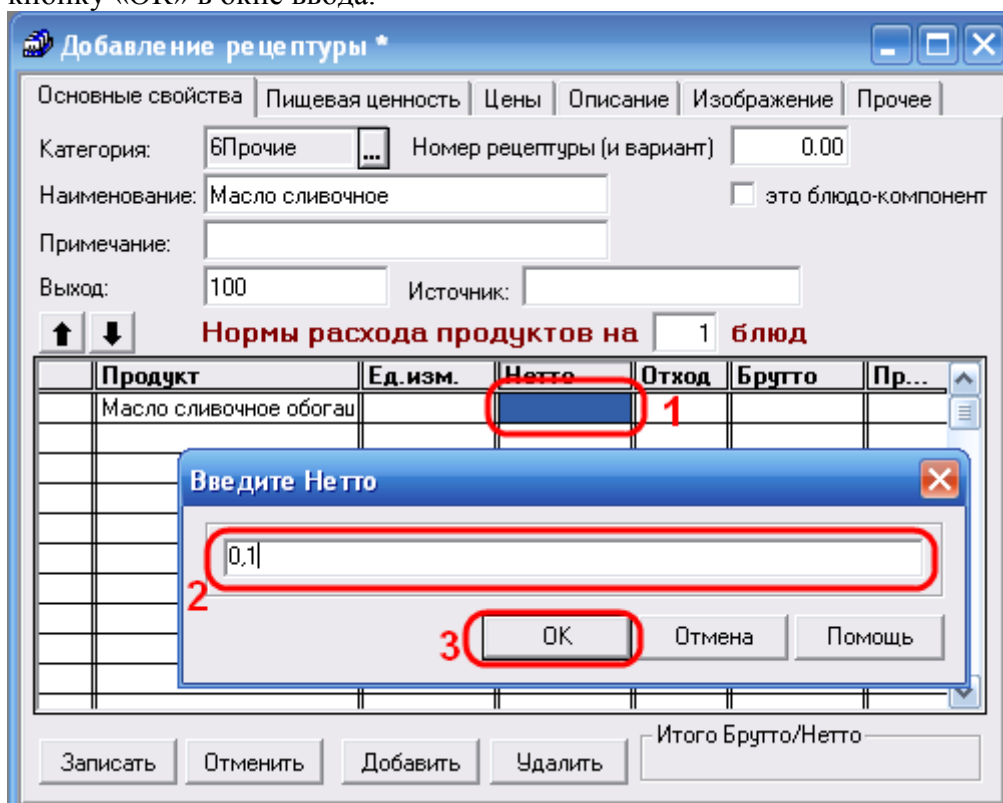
кнопку «ОК» в окне ввода.

Добавление рецептуры *

Основные свойства | Пищевая ценность | Цены | Описание | Изображение | Прочее

Категория: 6Прочие ... Номер рецептуры (и вариант) 0.00

Наименование: Масло сливочное это блюдо-компонент

Примечание:

Выход: 100 Источник:

Нормы расхода продуктов на 1 блюд

| Продукт | Ед.изм. | Нетто | Отход | Брутто | Пр... |
|---|---|---|---|---|---|
| Масло сливочное обогаш | | | | | |

1

Введите Нетто

0,1

2

3

OK Отмена Помощь

Записать Отменить Добавить Удалить

Итого Брутто/Нетто